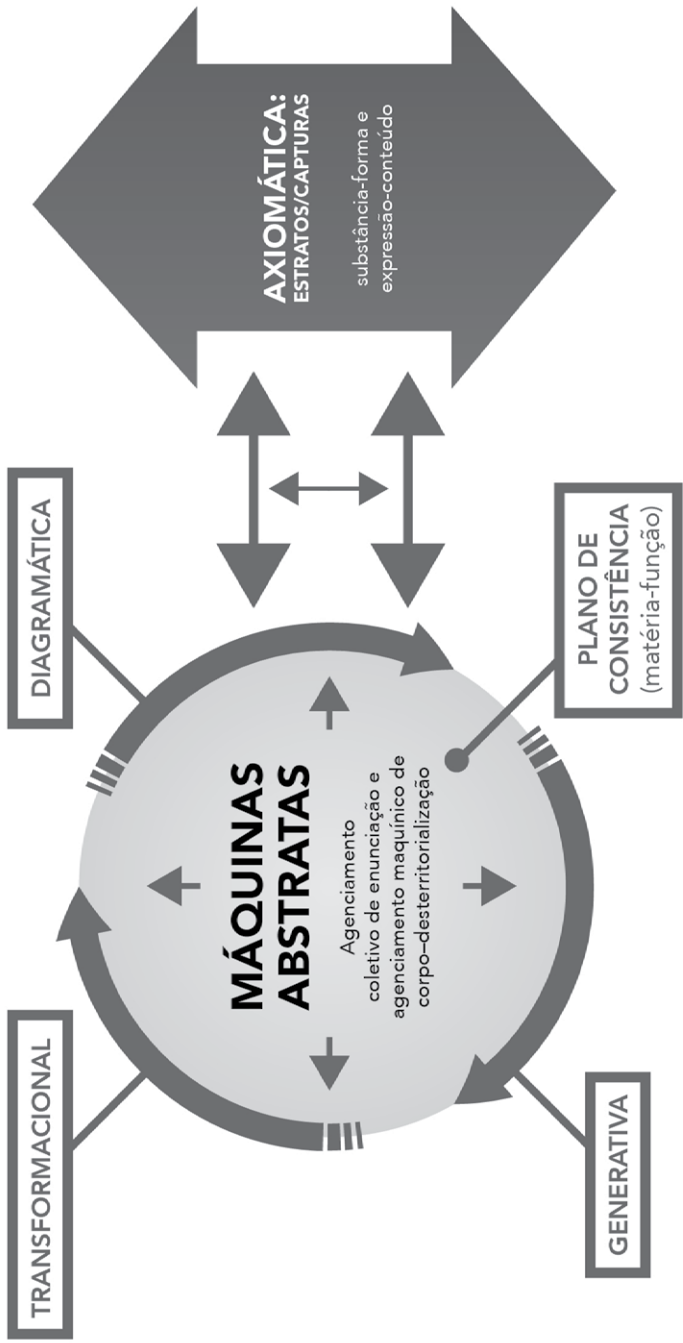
AXIOMÁTICA:
ESTRATOS/CAPTURAS

substância-forma e
expressão-conteúdo

DIAGRAMÁTICA

PLANO DE
CONSISTÊNCIA
(matéria-função)

MÁQUINAS
ABSTRATAS

Agenciamento
coletivo de enunciação e
agenciamento maquínico de
corpo–desterritorialização

TRANSFORMACIONAL

GENERATIVA